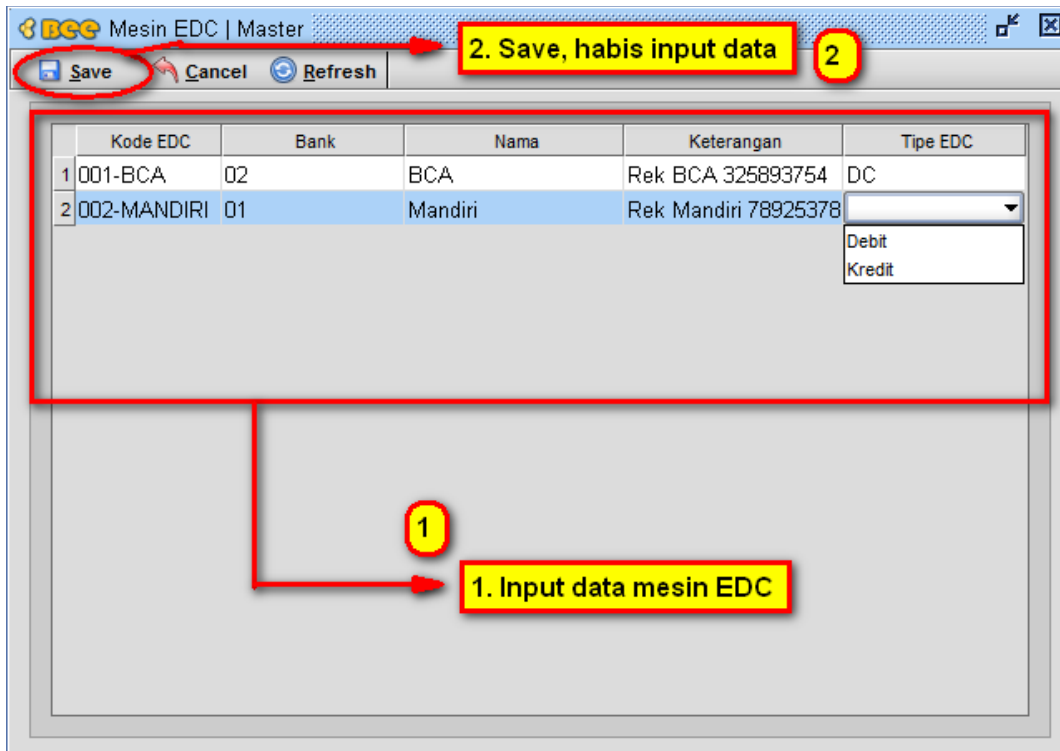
Bee Mesin EDC | Master

Save Cancel Refresh

2. Save, habis input data

2

| | Kode EDC | Bank | Nama | Keterangan | Tipe EDC |
|---|---|---|---|---|---|
| 1 | 001-BCA | 02 | BCA | Rek BCA 325893754 | DC |
| 2 | 002-MANDIRI | 01 | Mandiri | Rek Mandiri 78925378 | |

Debit
Kredit

1

1. Input data mesin EDC